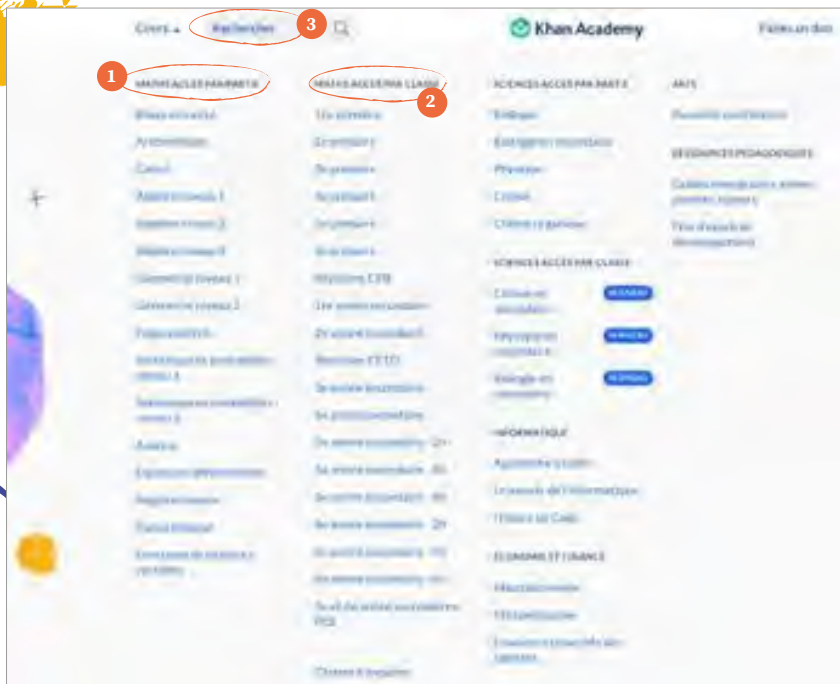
Cours ▴ Rechercher 3

Khan Academy

Faites un don

1 MATHS ACCÈS PAR MATIÈRE

Bases en maths

Arithmétique

Calcul

Algèbre niveau 1

Algèbre niveau 2

Algèbre niveau 3

Géométrie niveau 1

Géométrie niveau 2

Trigonométrie

Statistiques et probabilités niveau 1

Statistiques et probabilités niveau 2

Analyse

Équations différentielles

Algèbre linéaire

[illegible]

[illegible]

MATHS ACCÈS PAR CLASSE 2

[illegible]

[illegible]

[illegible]

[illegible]

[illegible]

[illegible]

Révisions CM2

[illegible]

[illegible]

Révisions CE1D

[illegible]

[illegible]

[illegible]

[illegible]

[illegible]

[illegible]

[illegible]

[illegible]

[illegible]

Clôture d'inscription

SCIENCES ACCÈS PAR PARTIE

Biologie

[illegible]

Physique

Chimie

Chimie organique

SCIENCES ACCÈS PAR CLASSE

Chimie en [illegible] NOUVEAU

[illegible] NOUVEAU

Biologie en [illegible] NOUVEAU

INFORMATIQUE

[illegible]

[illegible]

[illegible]

ÉCONOMIE ET FINANCE

Macroéconomie

Microéconomie

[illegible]

ARTS

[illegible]

RESSOURCES PÉDAGOGIQUES

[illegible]

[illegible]